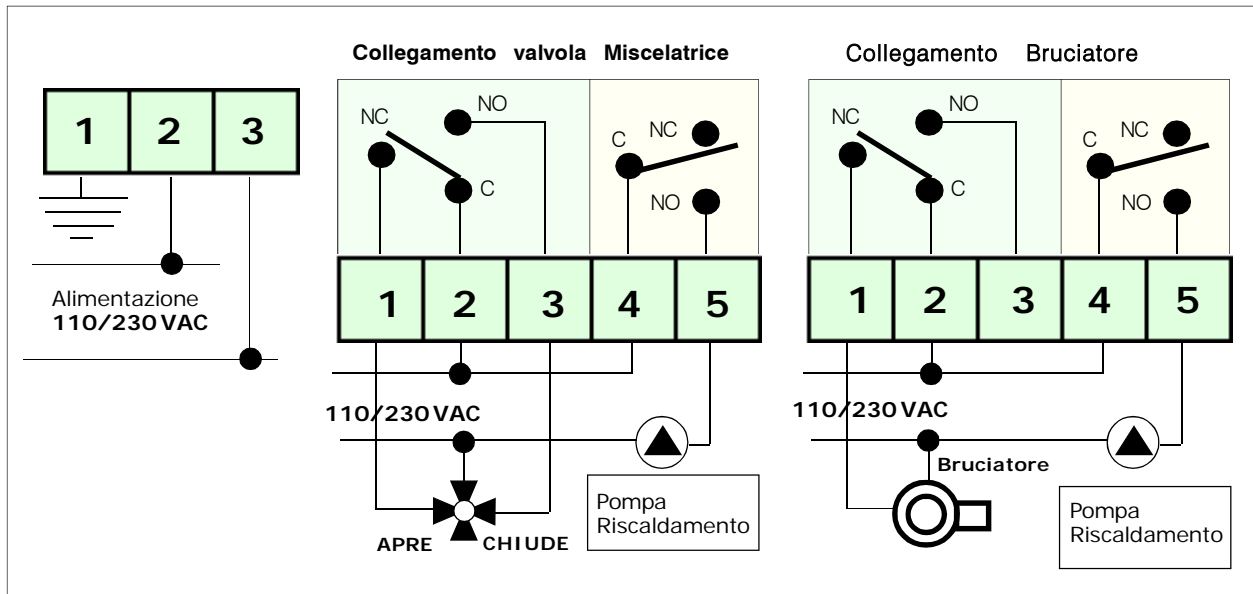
1 2 3

Alimentazione
110/230VAC

Collegamento valvola Miscelatrice

NC NO C C NC NO

1 2 3 4 5

110/230VAC

APRE CHIUDE

Pompa Riscaldamento

Collegamento Bruciatore

NC NO C C NC NO

1 2 3 4 5

110/230VAC

Bruciatore

Pompa Riscaldamento